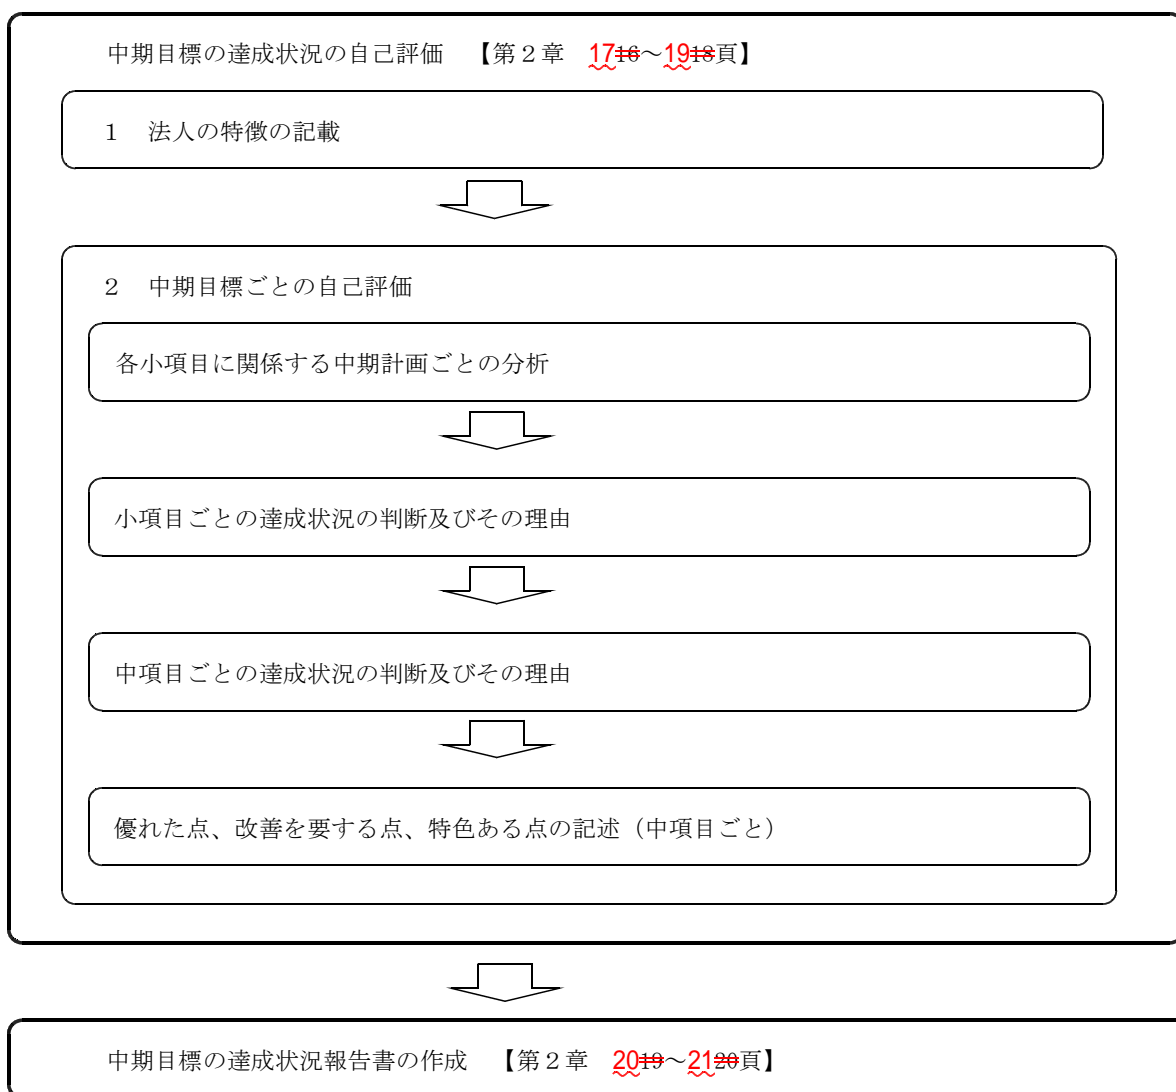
中期目標の達成状況の自己評価　【第２章　17~~16~~～19~~18~~頁】

１　法人の特徴の記載

２　中期目標ごとの自己評価

各小項目に関係する中期計画ごとの分析

小項目ごとの達成状況の判断及びその理由

中項目ごとの達成状況の判断及びその理由

優れた点、改善を要する点、特色ある点の記述（中項目ごと）

中期目標の達成状況報告書の作成　【第２章　20~~19~~～21~~20~~頁】